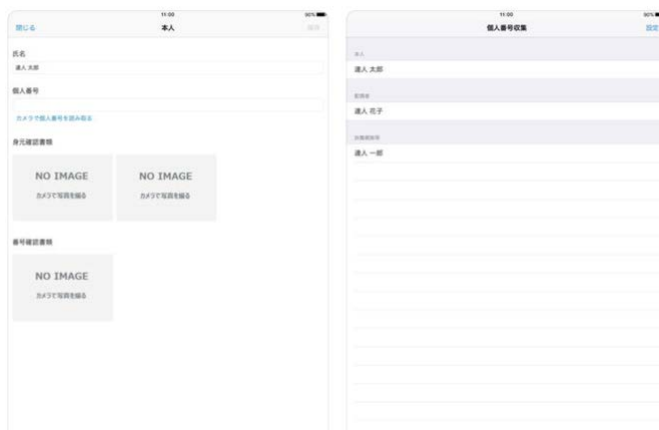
11:00

閉じる

本人

保存

氏名

達人 太郎

個人番号

カメラで個人番号を読み取る

身元確認書類

NO IMAGE

カメラで写真を撮る

NO IMAGE

カメラで写真を撮る

番号確認書類

NO IMAGE

カメラで写真を撮る

11:00

個人番号収集

設定

本人

達人 太郎

配偶者

達人 花子

扶養親族等

達人 一郎